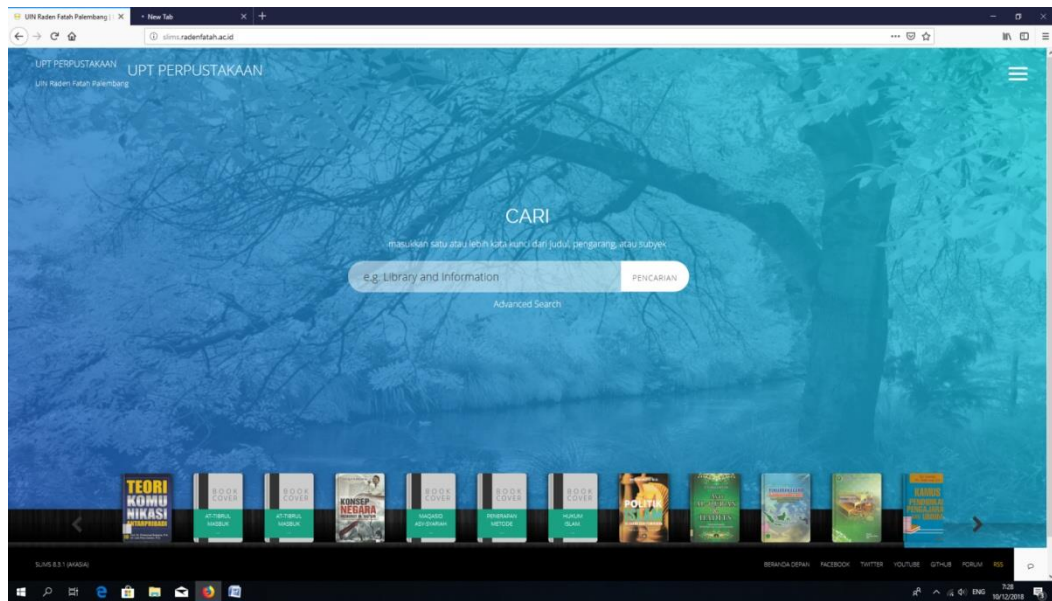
UIN Raden Fatah Palembang | ×
New Tab ×
slims.radenfatah.ac.id

UPT PERPUSTAKAAN
UIN Raden Fatah Palembang
UPT PERPUSTAKAAN

CARI
masukkan satu atau lebih kata kunci dari judul, pengarang, atau subyek

e.g. Library and Information
PENCARIAN
Advanced Search

TEORI KOMUNIKASI ANTARPRIBADI
BOOK COVER
AT-TIBRUL MASBUK
BOOK COVER
AT-TIBRUL MASBUK
KONSEP NEGARA
BOOK COVER
MAQASID ASY-SYARIAH
BOOK COVER
PENERAPAN METODE
BOOK COVER
HUKUM ISLAM
POLITIK ISLAM
HADITS
KAMUS

SLIMS 8.3.1 (AKASIA)
BERANDA DEPAN FACEBOOK TWITTER YOUTUBE GITHUB FORUM RSS

ENG 7:28 10/12/2018